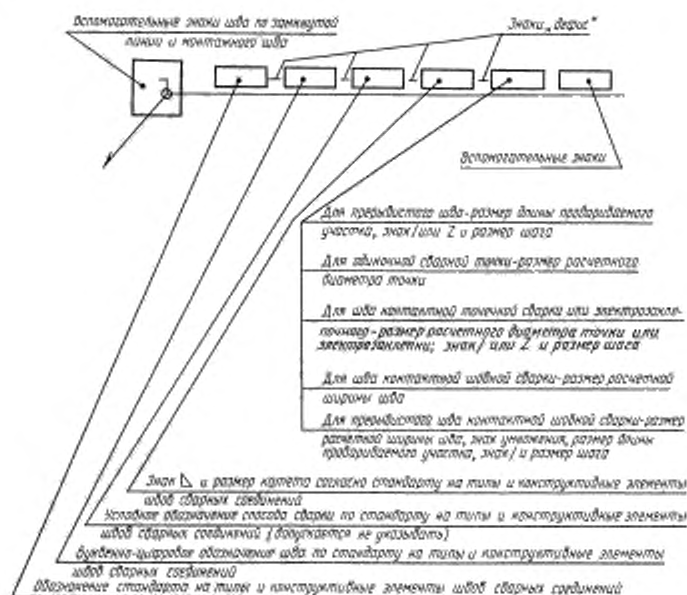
Вспомогательные знаки шва по замкнутой линии и монтажного шва

Знаки „дефис"

Вспомогательные знаки

Для прерывистого шва-размер длины провариваемого участка, знак / или Z и размер шага

Для одиночной сварной точки-размер расчетного диаметра точки

Для шва контактной точечной сварки или электрозаклепочного-размер расчетного диаметра точки или электрозаклепки; знак / или Z и размер шага

Для шва контактной шовной сварки-размер расчетной ширины шва

Для прерывистого шва контактной шовной сварки-размер расчетной ширины шва, знак умножения, размер длины провариваемого участка, знак / и размер шага

Знак ⊿ и размер катета согласно стандарту на типы и конструктивные элементы швов сварных соединений

Условное обозначение способа сварки по стандарту на типы и конструктивные элементы швов сварных соединений (допускается не указывать)

Буквенно-цифровое обозначение шва по стандарту на типы и конструктивные элементы швов сварных соединений

Обозначение стандарта на типы и конструктивные элементы швов сварных соединений